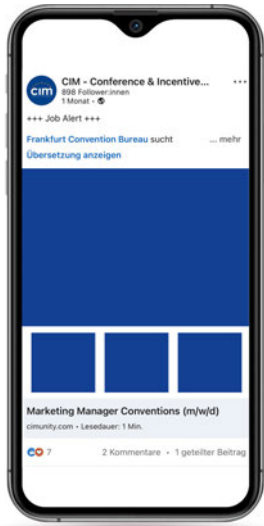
cim

CIM - Conference & Incentive...
898 Follower:innen
1 Monat •

...

+++ Job Alert +++

Frankfurt Convention Bureau sucht ... mehr

Übersetzung anzeigen

Marketing Manager Conventions (m/w/d)

cimunity.com • Lesedauer: 1 Min.

7

2 Kommentare • 1 geteilter Beitrag